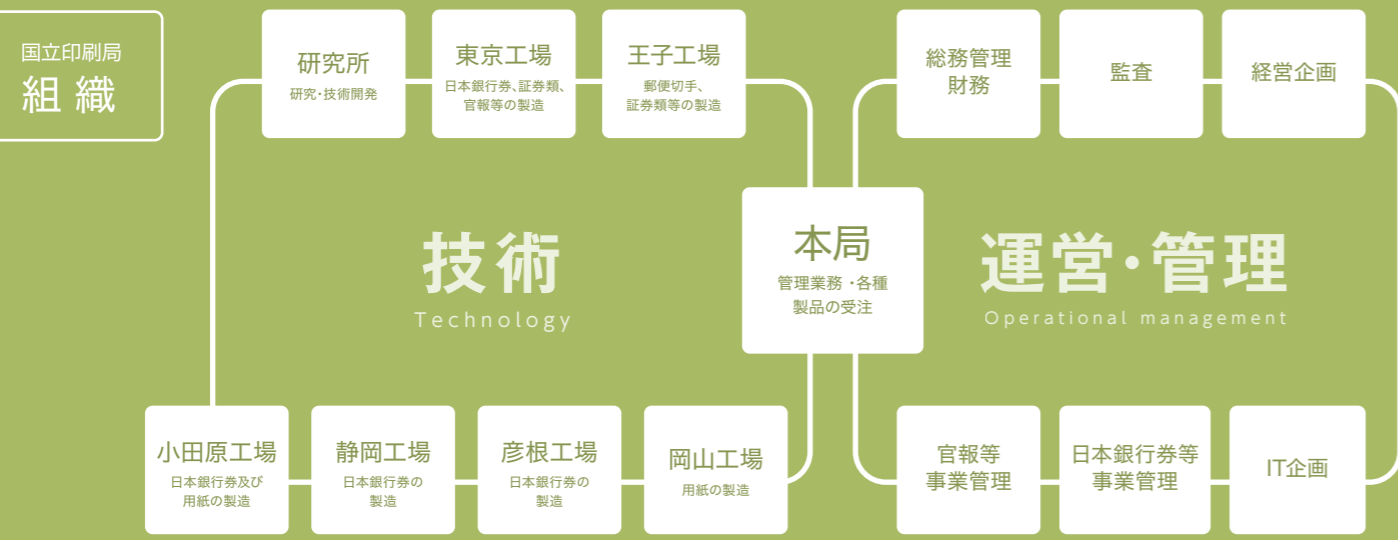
国立印刷局
組織

研究所
研究・技術開発

東京工場
日本銀行券、証券類、官報等の製造

王子工場
郵便切手、証券類等の製造

総務管理
財務

監査

経営企画

技術
Technology

本局
管理業務 ・各種製品の受注

運営・管理
Operational management

小田原工場
日本銀行券及び用紙の製造

静岡工場
日本銀行券の製造

彦根工場
日本銀行券の製造

岡山工場
用紙の製造

官報等
事業管理

日本銀行券等
事業管理

IT企画